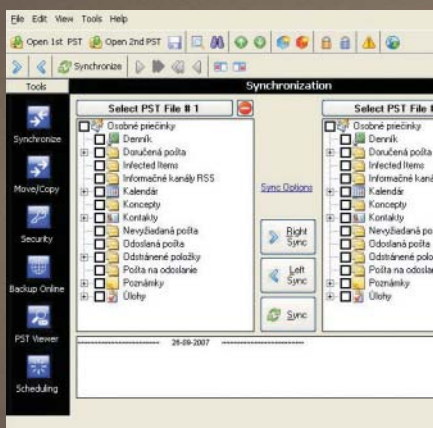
File Edit View Tools Help

Open 1st PST Open 2nd PST

Synchronize

Tools

Synchronization

Synchronize

Move/Copy

Security

Backup Online

PST Viewer

Scheduling

Select PST File # 1

Osobné priečinky
Denník
Doručená pošta
Infected Items
Informačné kanály RSS
Kalendár
Koncepty
Kontakty
Nevyžiadaná pošta
Odoslaná pošta
Odstránené položky
Pošta na odoslanie
Poznámky
Úlohy

Sync Options

Right Sync

Left Sync

Sync

Select PST File #

Osobné priečinky
Denník
Doručená pošta
Infected Items
Informačné kaná
Kalendár
Koncepty
Kontakty
Nevyžiadaná pošta
Odoslaná pošta
Odstránené položky
Pošta na odoslan
Poznámky
Úlohy

26-09-2007